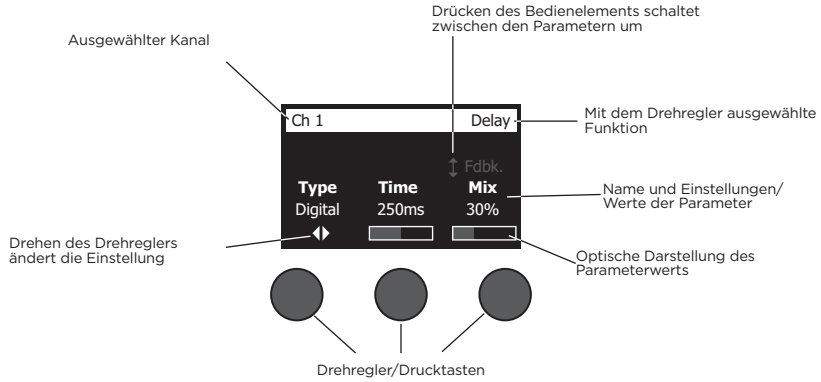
Drücken des Bedienelements schaltet zwischen den Parametern um

Ausgewählter Kanal

Ch 1

Delay

Mit dem Drehregler ausgewählte Funktion

Fdbk.

Type
Digital

Time
250ms

Mix
30%

Name und Einstellungen/ Werte der Parameter

Drehen des Drehreglers ändert die Einstellung

Optische Darstellung des Parameterwerts

Drehregler/Drucktasten